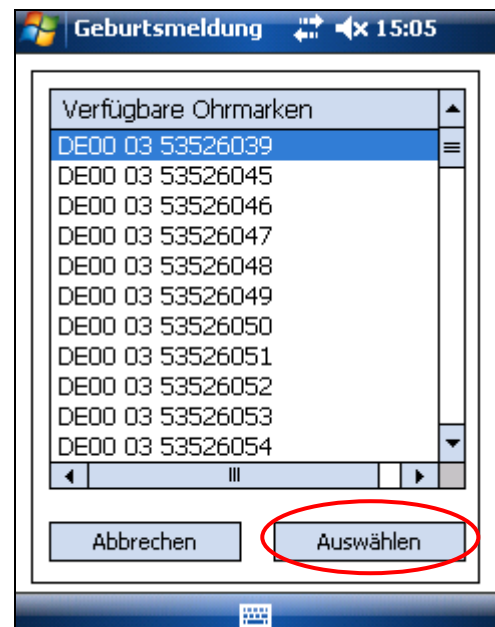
Geburtsmeldung 15:05

Verfügbare Ohrmarken

DE00 03 53526039
DE00 03 53526045
DE00 03 53526046
DE00 03 53526047
DE00 03 53526048
DE00 03 53526049
DE00 03 53526050
DE00 03 53526051
DE00 03 53526052
DE00 03 53526053
DE00 03 53526054

Abbrechen

Auswählen